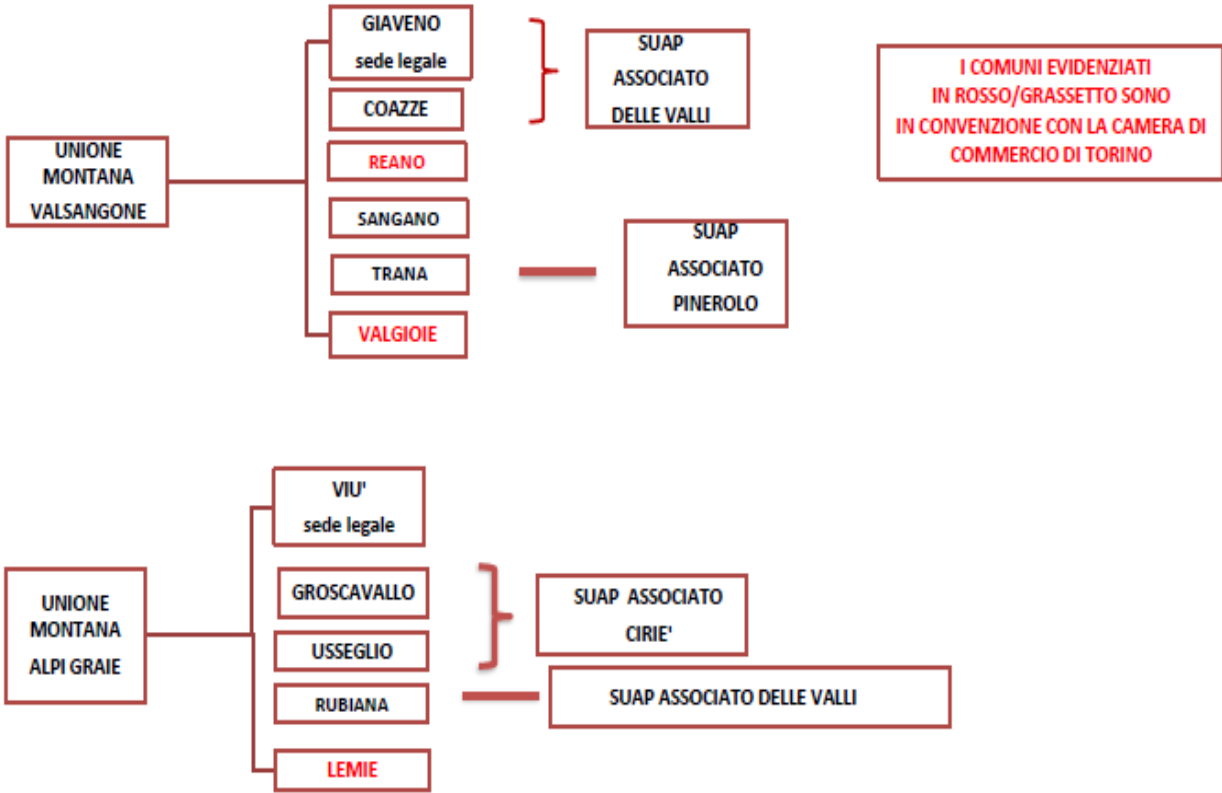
UNIONE MONTANA VALSANGONE

GIAVENO sede legale

COAZZE

REANO

SANGANO

TRANA

VALGIOIE

SUAP ASSOCIATO DELLE VALLI

SUAP ASSOCIATO PINEROLO

I COMUNI EVIDENZIATI IN ROSSO/GRASSETTO SONO IN CONVENZIONE CON LA CAMERA DI COMMERCIO DI TORINO

UNIONE MONTANA ALPI GRAIE

VIU' sede legale

GROSCAVALLO

USSEGLIO

RUBIANA

LEMIE

SUAP ASSOCIATO CIRIE'

SUAP ASSOCIATO DELLE VALLI